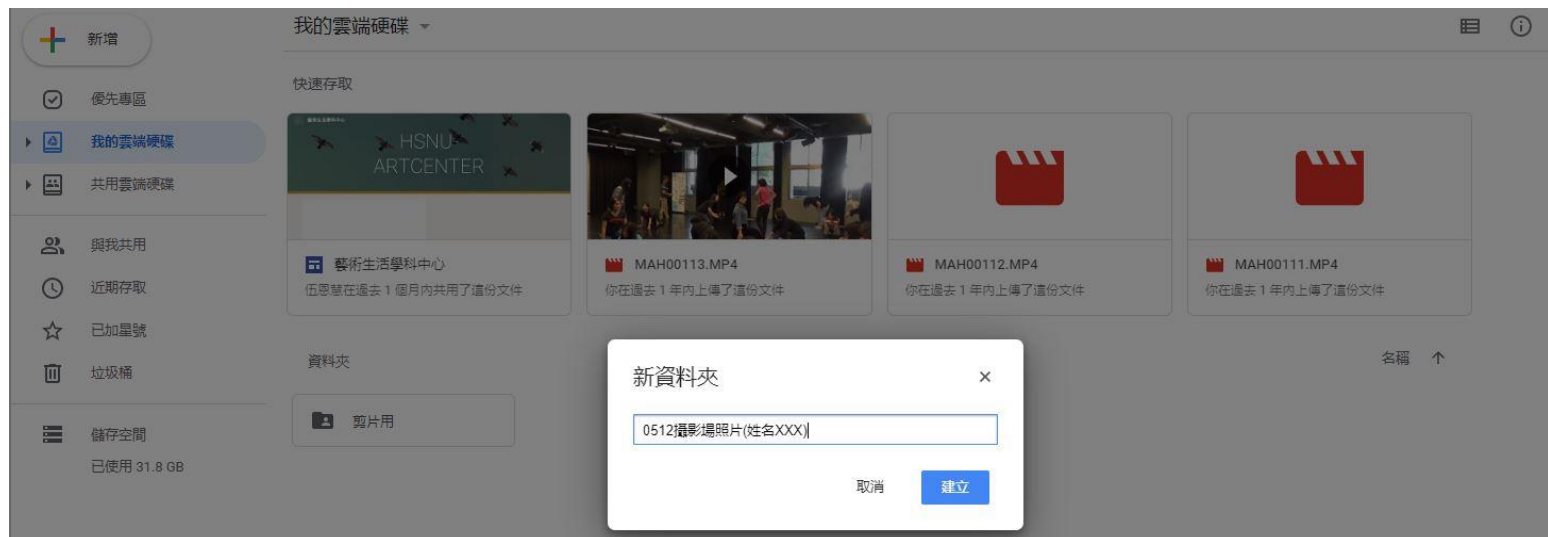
新增

優先專區

我的雲端硬碟

共用雲端硬碟

與我共用

近期存取

已加星號

垃圾桶

儲存空間

已使用 31.8 GB

我的雲端硬碟

快速存取

HSNU ARTCENTER

藝術生活學科中心

伍恩慧在過去 1 個月內共用了這份文件

MAH00113.MP4

你在過去 1 年內上傳了這份文件

MAH00112.MP4

你在過去 1 年內上傳了這份文件

MAH00111.MP4

你在過去 1 年內上傳了這份文件

資料夾

名稱 ↑

剪片用

新資料夾

×

0512攝影場照片(姓名XXX)

取消

建立